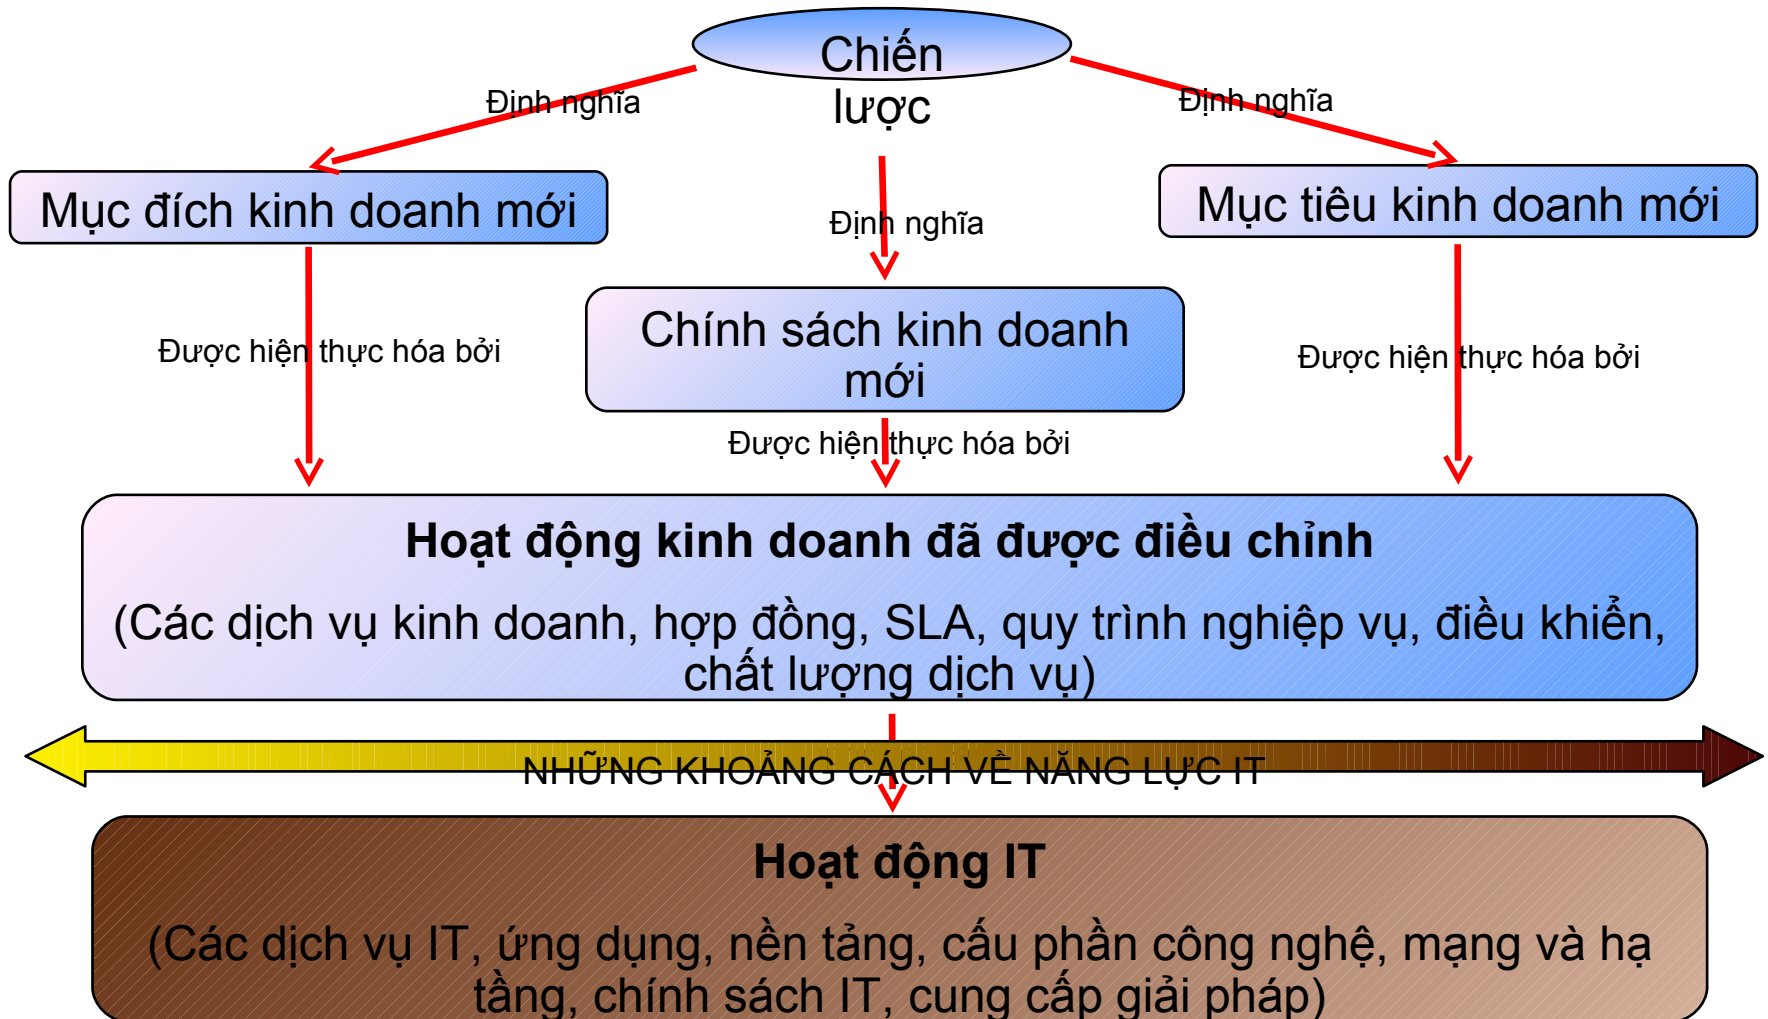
Chiến lược

Định nghĩa

Định nghĩa

Định nghĩa

Mục đích kinh doanh mới

Mục tiêu kinh doanh mới

Chính sách kinh doanh mới

Được hiện thực hóa bởi

Được hiện thực hóa bởi

Được hiện thực hóa bởi

Hoạt động kinh doanh đã được điều chỉnh

(Các dịch vụ kinh doanh, hợp đồng, SLA, quy trình nghiệp vụ, điều khiển, chất lượng dịch vụ)

NHỮNG KHOẢNG CÁCH VỀ NĂNG LỰC IT

Hoạt động IT

(Các dịch vụ IT, ứng dụng, nền tảng, cấu phần công nghệ, mạng và hạ tầng, chính sách IT, cung cấp giải pháp)